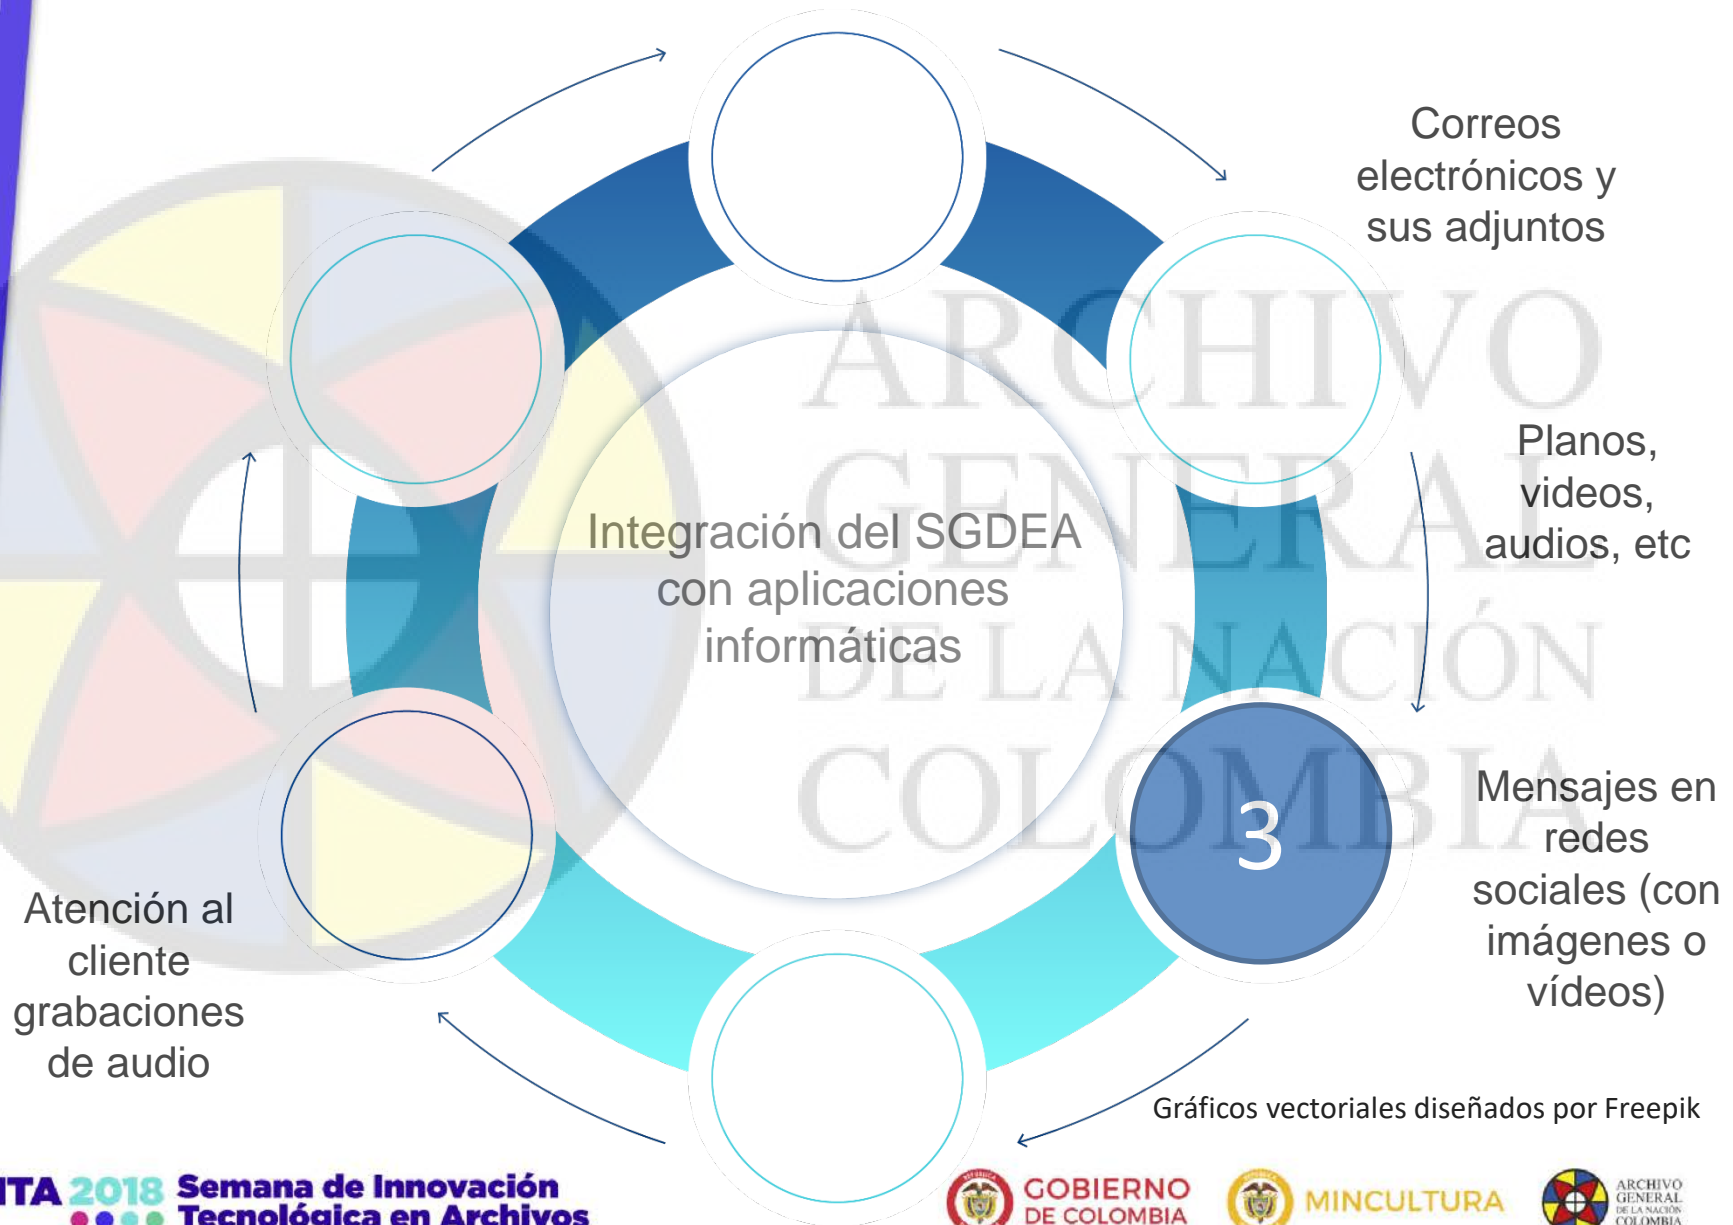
Correos electrónicos y sus adjuntos

Planos, videos, audios, etc

Integración del SGDEA con aplicaciones informáticas

ARCHIVO GENERAL DE LA NACIÓN COLOMBIA

3

Mensajes en redes sociales (con imágenes o vídeos)

Atención al cliente grabaciones de audio

Gráficos vectoriales diseñados por Freepik

ITA 2018 Semana de Innovación Tecnológica en Archivos

GOBIERNO DE COLOMBIA

MINCULTURA

ARCHIVO GENERAL DE LA NACIÓN COLOMBIA